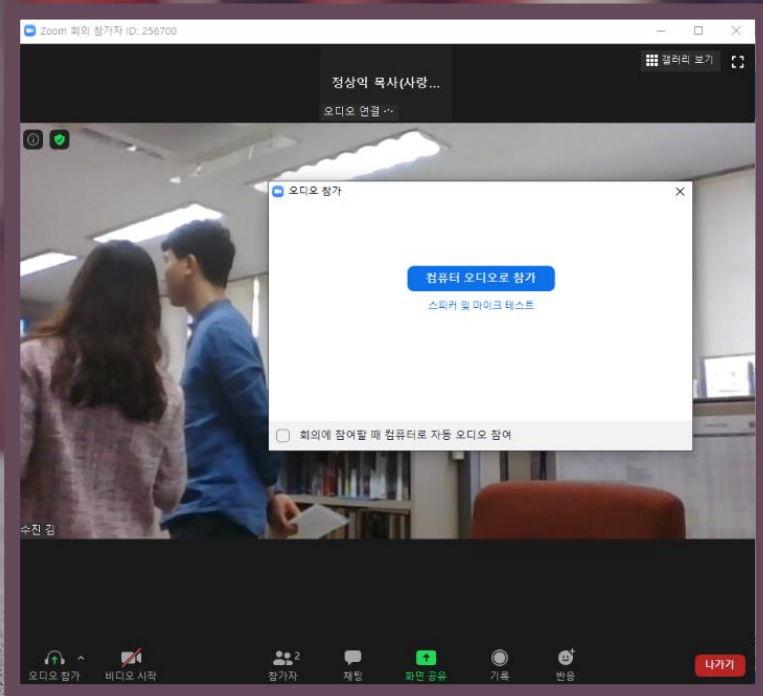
Zoom 회의 참가자 ID: 256700

갤러리 보기

정상익 목사(사랑...

오디오 연결 ···

오디오 참가

컴퓨터 오디오로 참가

스피커 및 마이크 테스트

회의에 참여할 때 컴퓨터로 자동 오디오 참여

수진 김

오디오 참가

비디오 시작

참가자 2

채팅

화면 공유

기록

반응

나가기